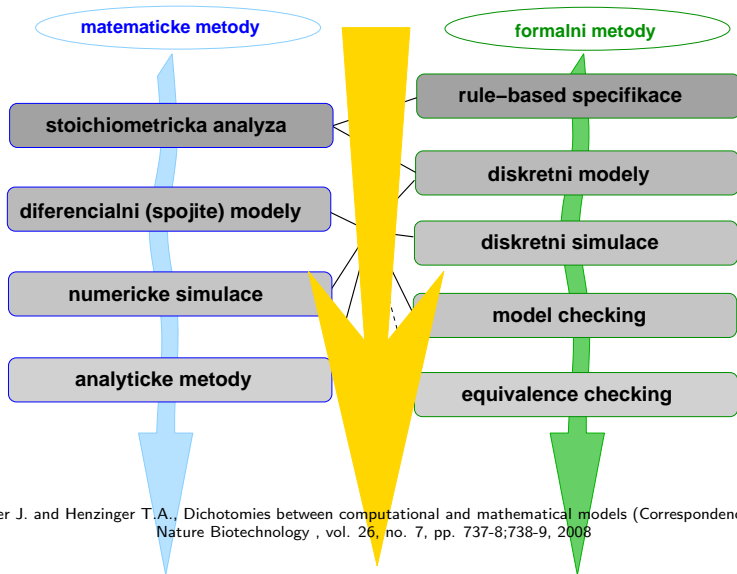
matematicke metody

formalni metody

stoichiometricka analyza

diferencialni (spojite) modely

numericke simulace

analyticke metody

rule–based specifikace

diskretni modely

diskretni simulace

model checking

equivalence checking

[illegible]er J. and Henzinger T.A., Dichotomies between computational and mathematical models (Corresponden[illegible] Nature Biotechnology , vol. 26, no. 7, pp. 737-8;738-9, 2008